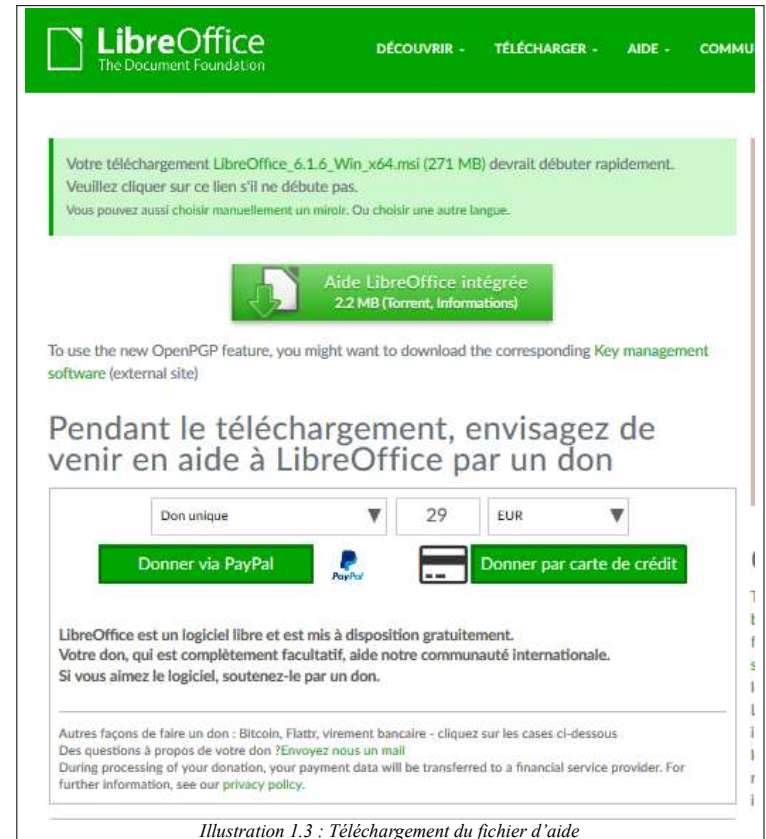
LibreOffice
The Document Foundation

DÉCOUVRIR - TÉLÉCHARGER - AIDE - COMMU

Votre téléchargement LibreOffice_6.1.6_Win_x64.msi (271 MB) devrait débuter rapidement. Veuillez cliquer sur ce lien s'il ne débute pas.
Vous pouvez aussi choisir manuellement un miroir. Ou choisir une autre langue.

Aide LibreOffice intégrée
2.2 MB (Torrent, Informations)

To use the new OpenPGP feature, you might want to download the corresponding Key management software (external site)

Pendant le téléchargement, envisagez de venir en aide à LibreOffice par un don

| Don unique | 29 | EUR |
|---|---|---|

Donner via PayPal

PayPal

Donner par carte de crédit

LibreOffice est un logiciel libre et est mis à disposition gratuitement.
Votre don, qui est complètement facultatif, aide notre communauté internationale.
Si vous aimez le logiciel, soutenez-le par un don.

Autres façons de faire un don : Bitcoin, Flattr, virement bancaire - cliquez sur les cases ci-dessous
Des questions à propos de votre don ?Envoyez nous un mail
During processing of your donation, your payment data will be transferred to a financial service provider. For further information, see our privacy policy.

Illustration 1.3 : Téléchargement du fichier d'aide